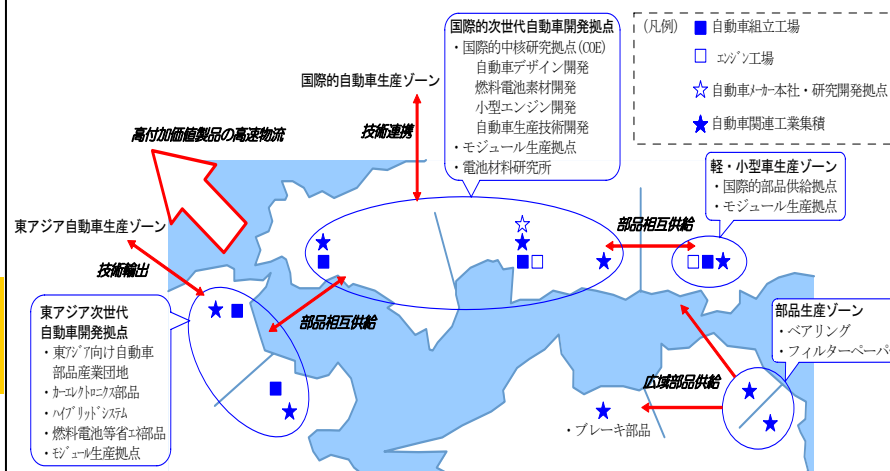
国際的次世代自動車開発拠点
・国際的中核研究拠点(COE)
自動車デザイン開発
燃料電池素材開発
小型エンジン開発
自動車生産技術開発
・モジュール生産拠点
・電池材料研究所

(凡例) ■ 自動車組立工場
□ ｴﾝｼﾞﾝ工場
☆ 自動車ﾒｰｶｰ本社・研究開発拠点
★ 自動車関連工業集積

国際的自動車生産ゾーン

技術連携

高付加価値製品の高速物流

軽・小型車生産ゾーン
・国際的部品供給拠点
・モジュール生産拠点

部品相互供給

東アジア自動車生産ゾーン

技術輸出

東アジア次世代自動車開発拠点
・東ｱｼﾞｱ向け自動車部品産業団地
・ｶｰｴﾚｸﾄﾛﾆｸｽ部品
・ﾊｲﾌﾞﾘｯﾄﾞｼｽﾃﾑ
・燃料電池等省ｴﾈ部品
・ﾓｼﾞｭｰﾙ生産拠点

部品相互供給

部品生産ゾーン
・ベアリング
・フィルターペーパ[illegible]

広域部品供給

・ブレーキ部品